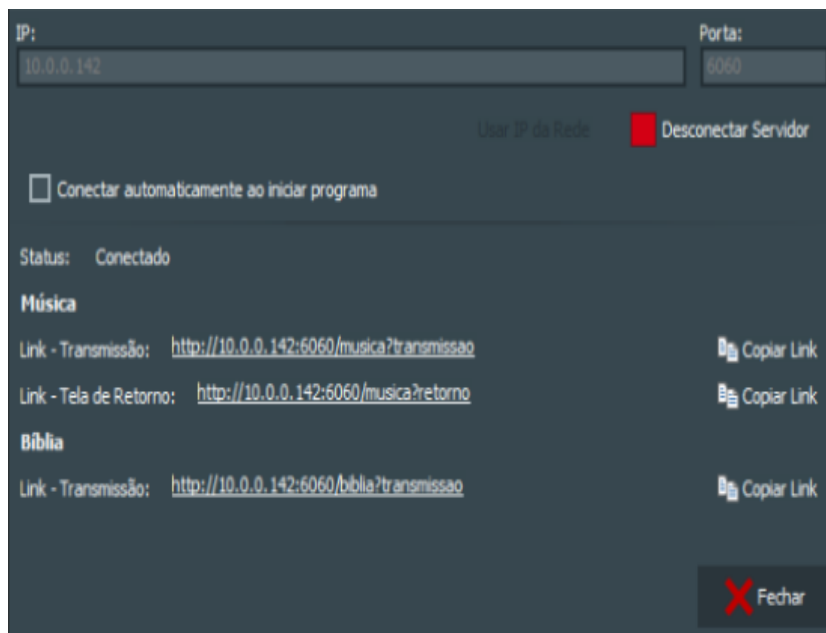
IP:
10.0.0.142

Porta:
6060

Usar IP da Rede

Desconectar Servidor

Conectar automaticamente ao iniciar programa

Status: Conectado

Música

Link - Transmissão: http://10.0.0.142:6060/musica?transmissao Copiar Link

Link - Tela de Retorno: http://10.0.0.142:6060/musica?retorno Copiar Link

Bíblia

Link - Transmissão: http://10.0.0.142:6060/biblia?transmissao Copiar Link

Fechar